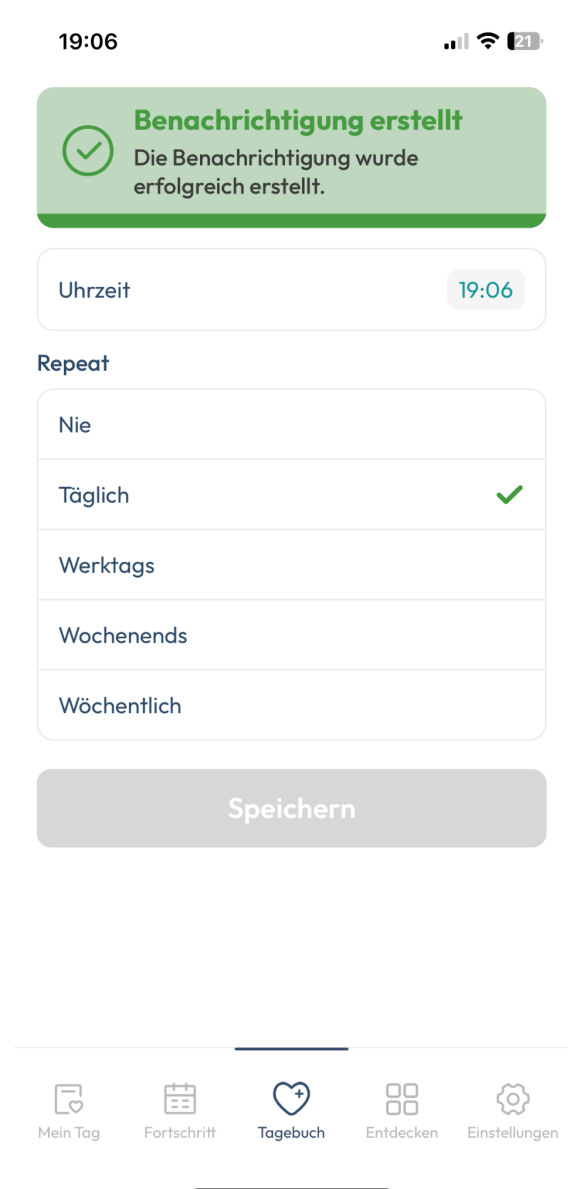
19:06

21

Benachrichtigung erstellt
Die Benachrichtigung wurde erfolgreich erstellt.

Uhrzeit 19:06

Repeat

Nie

Täglich

Werktags

Wochenends

Wöchentlich

Speichern

Mein Tag
Fortschritt
Tagebuch
Entdecken
Einstellungen